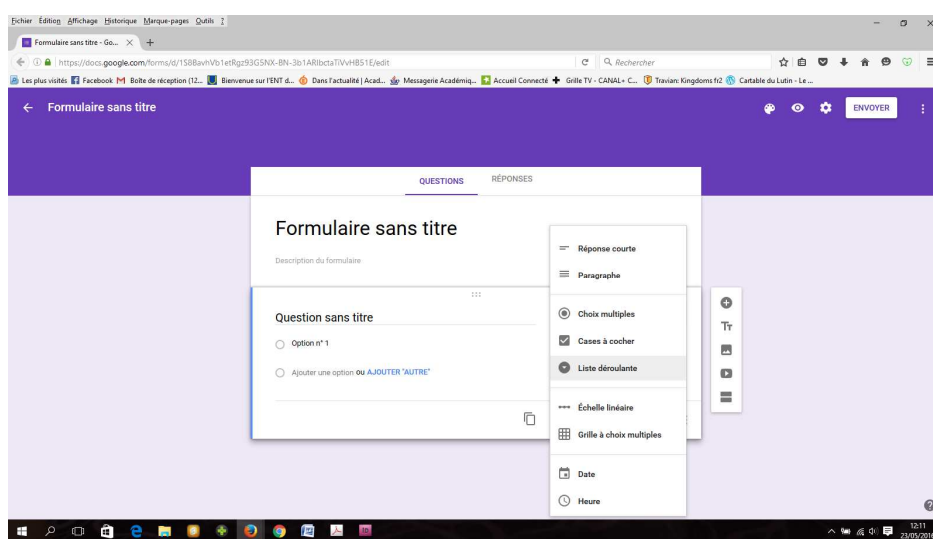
Fichier Édition Affichage Historique Marque-pages Outils ?

Formulaire sans titre - Go... ×

https://docs.google.com/forms/d/1S8BavhVb1etRgz93G5NX-BN-3b1ARlbctaTiVvHB51E/edit

Rechercher

Les plus visités Facebook Boîte de réception (12... Bienvenue sur l'ENT d... Dans l'actualité | Acad... Messagerie Académiq... Accueil Connecté Grille TV - CANAL+ C... Travian: Kingdoms fr2 Cartable du Lutin - Le ...

Formulaire sans titre

ENVOYER

QUESTIONS RÉPONSES

Formulaire sans titre

Description du formulaire

Question sans titre

Option n° 1

Ajouter une option ou AJOUTER "AUTRE"

Réponse courte
Paragraphe
Choix multiples
Cases à cocher
Liste déroulante
Échelle linéaire
Grille à choix multiples
Date
Heure

12:11
23/05/2016